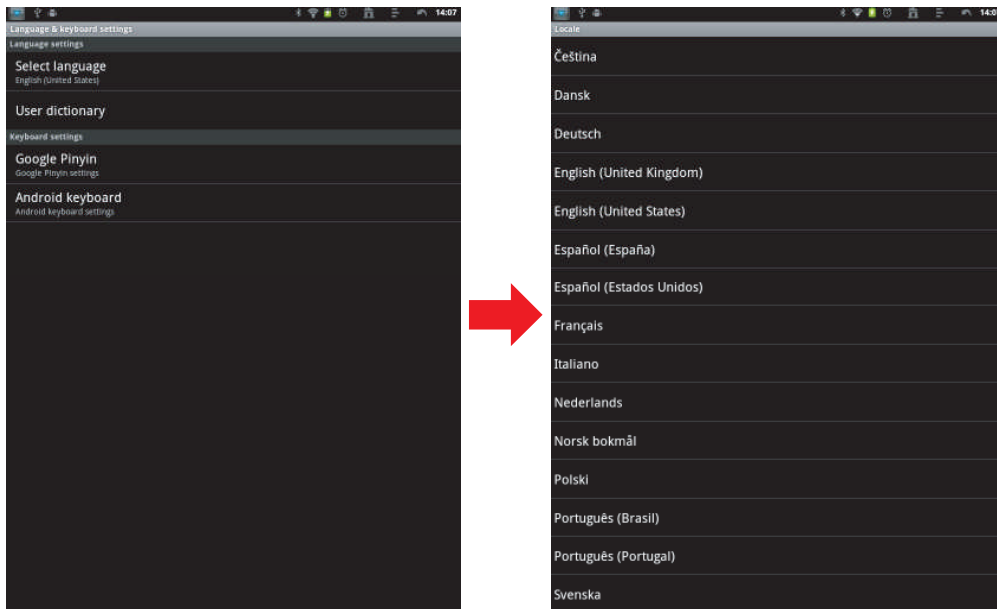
14:07

Language & keyboard settings

Language settings

Select language
English (United States)

User dictionary

Keyboard settings

Google Pinyin
Google Pinyin settings

Android keyboard
Android keyboard settings

14:0

Locale

Čeština

Dansk

Deutsch

English (United Kingdom)

English (United States)

Español (España)

Español (Estados Unidos)

Français

Italiano

Nederlands

Norsk bokmål

Polski

Português (Brasil)

Português (Portugal)

Svenska